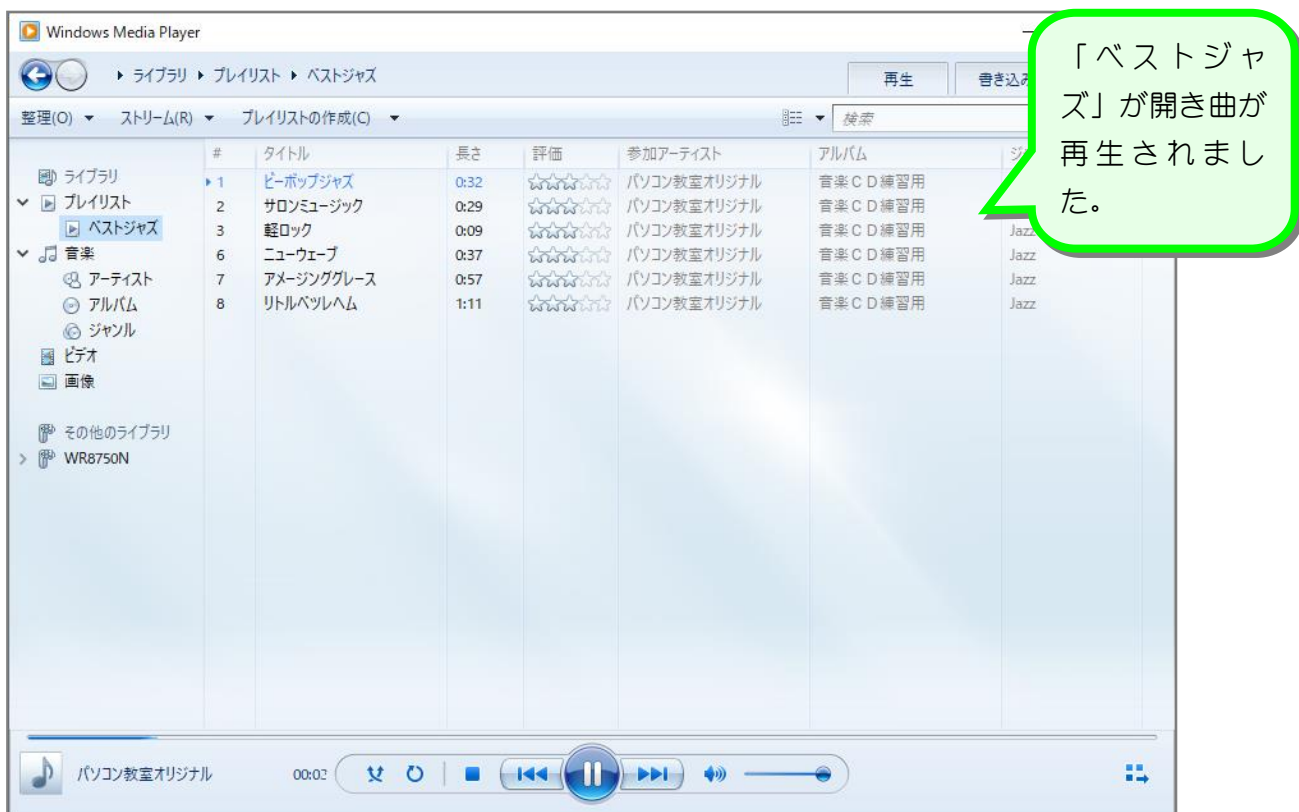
Windows Media Player

▸ ライブラリ ▸ プレイリスト ▸ ベストジャズ

再生

書き込み

整理(O) ▾ ストリーム(R) ▾ プレイリストの作成(C) ▾

検索

「ベストジャズ」が開き曲が再生されました。

ライブラリ
プレイリスト
ベストジャズ
音楽
アーティスト
アルバム
ジャンル
ビデオ
画像

その他のライブラリ
WR8750N

| # | タイトル | 長さ | 評価 | 参加アーティスト | アルバム | ジ |
|---|---|---|---|---|---|---|
| 1 | ビーボップジャズ | 0:32 | ☆☆☆☆☆ | パソコン教室オリジナル | 音楽ＣＤ練習用 | |
| 2 | サロンミュージック | 0:29 | ☆☆☆☆☆ | パソコン教室オリジナル | 音楽ＣＤ練習用 | |
| 3 | 軽ロック | 0:09 | ☆☆☆☆☆ | パソコン教室オリジナル | 音楽ＣＤ練習用 | Jazz |
| 6 | ニューウェーブ | 0:37 | ☆☆☆☆☆ | パソコン教室オリジナル | 音楽ＣＤ練習用 | Jazz |
| 7 | アメージンググレース | 0:57 | ☆☆☆☆☆ | パソコン教室オリジナル | 音楽ＣＤ練習用 | Jazz |
| 8 | リトルベツレヘム | 1:11 | ☆☆☆☆☆ | パソコン教室オリジナル | 音楽ＣＤ練習用 | Jazz |

パソコン教室オリジナル 00:02